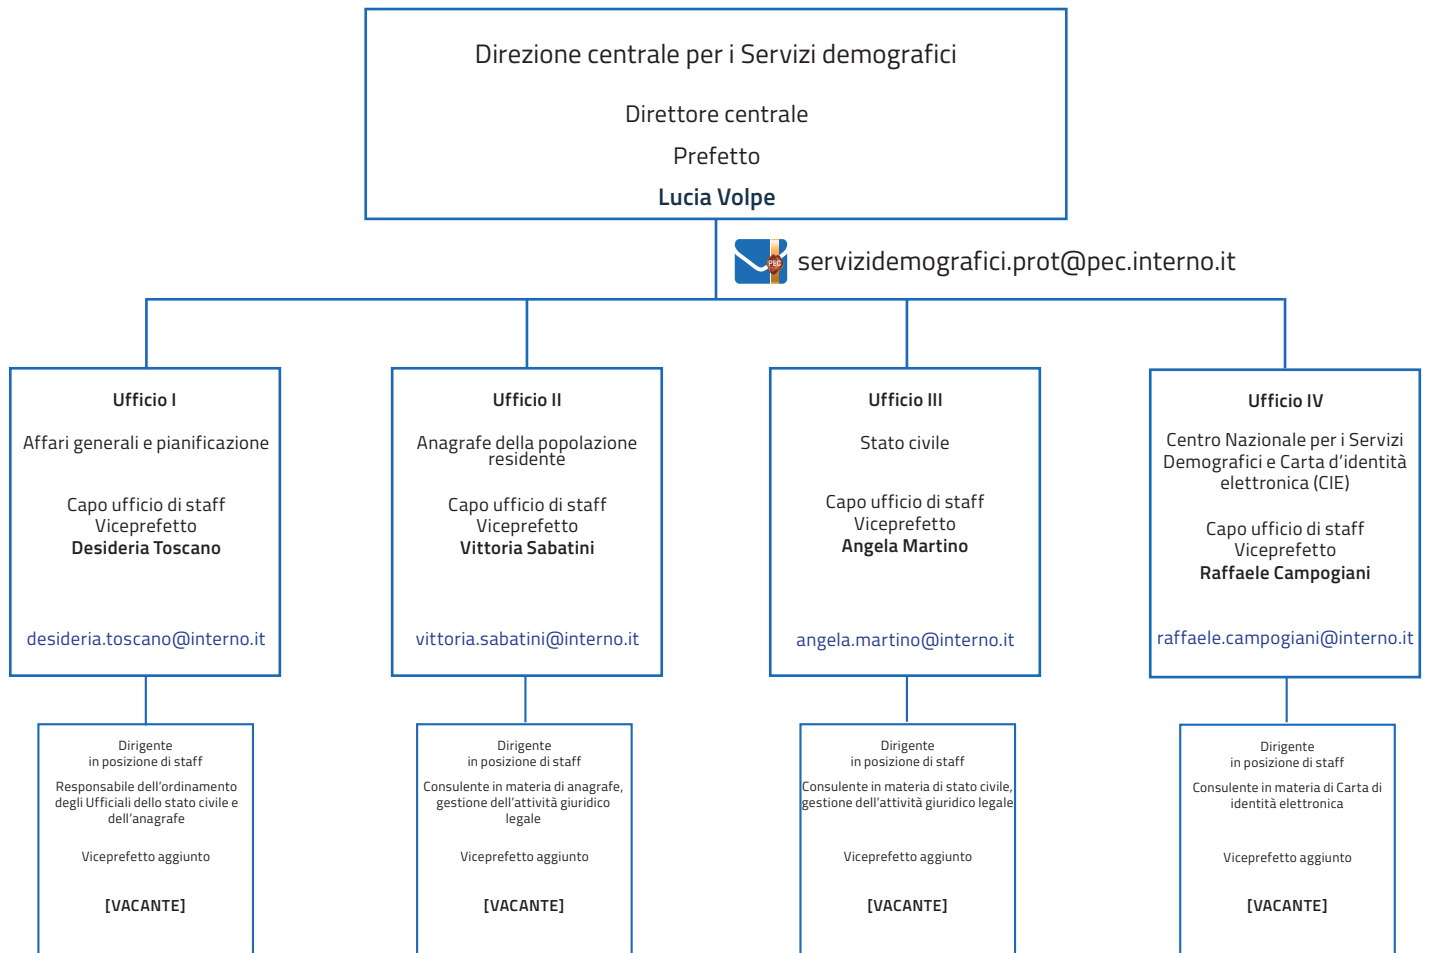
Direzione centrale per i Servizi demografici

Direttore centrale

Prefetto

**Lucia Volpe**

PEC servizidemografici.prot@pec.interno.it

**Ufficio I**

Affari generali e pianificazione

Capo ufficio di staff
Viceprefetto
**Desideria Toscano**

desideria.toscano@interno.it

Dirigente
in posizione di staff

Responsabile dell'ordinamento degli Ufficiali dello stato civile e dell'anagrafe

Viceprefetto aggiunto

**[VACANTE]**

**Ufficio II**

Anagrafe della popolazione residente

Capo ufficio di staff
Viceprefetto
**Vittoria Sabatini**

vittoria.sabatini@interno.it

Dirigente
in posizione di staff

Consulente in materia di anagrafe, gestione dell'attività giuridico legale

Viceprefetto aggiunto

**[VACANTE]**

**Ufficio III**

Stato civile

Capo ufficio di staff
Viceprefetto
**Angela Martino**

angela.martino@interno.it

Dirigente
in posizione di staff

Consulente in materia di stato civile, gestione dell'attività giuridico legale

Viceprefetto aggiunto

**[VACANTE]**

**Ufficio IV**

Centro Nazionale per i Servizi Demografici e Carta d'identità elettronica (CIE)

Capo ufficio di staff
Viceprefetto
**Raffaele Campogiani**

raffaele.campogiani@interno.it

Dirigente
in posizione di staff

Consulente in materia di Carta di identità elettronica

Viceprefetto aggiunto

**[VACANTE]**